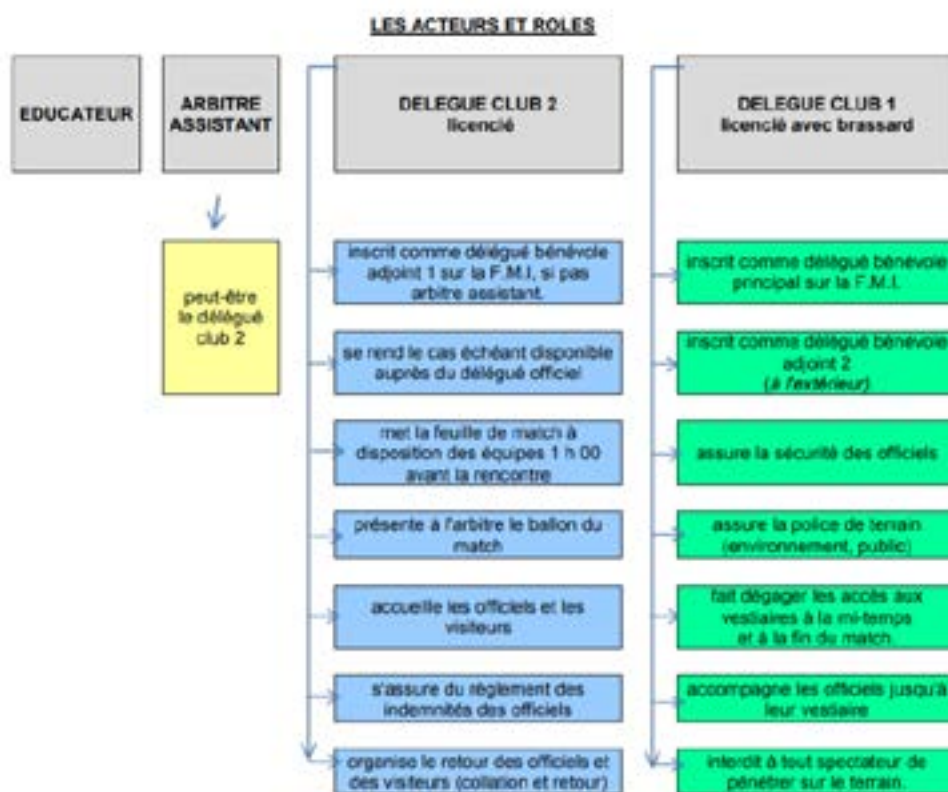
LES ACTEURS ET ROLES

EDUCATEUR

ARBITRE ASSISTANT

peut-être le délégué club 2

DELEGUE CLUB 2
licencié

inscrit comme délégué bénévole adjoint 1 sur la F.M.I, si pas arbitre assistant.

se rend le cas échéant disponible auprès du délégué officiel

met la feuille de match à disposition des équipes 1 h 00 avant la rencontre

présente à l'arbitre le ballon du match

accueille les officiels et les visiteurs

s'assure du règlement des indemnités des officiels

organise le retour des officiels et des visiteurs (collation et retour)

DELEGUE CLUB 1
licencié avec brassard

inscrit comme délégué bénévole principal sur la F.M.I.

inscrit comme délégué bénévole adjoint 2
(à l'extérieur)

assure la sécurité des officiels

assure la police de terrain (environnement, public)

fait dégager les accès aux vestiaires à la mi-temps et à la fin du match.

accompagne les officiels jusqu'à leur vestiaire

interdit à tout spectateur de pénétrer sur le terrain.